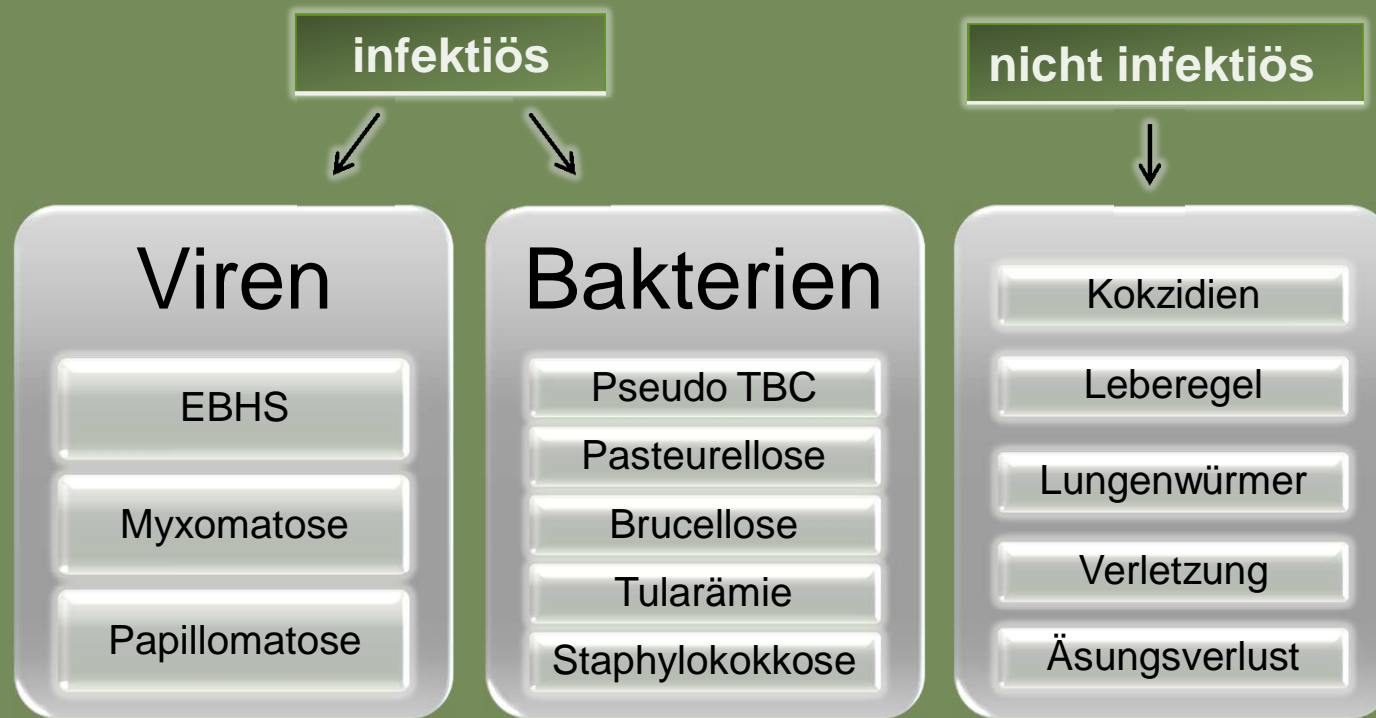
infektiös

nicht infektiös

Viren

EBHS

Myxomatose

Papillomatose

Bakterien

Pseudo TBC

Pasteurellose

Brucellose

Tularämie

Staphylokokkose

Kokzidien

Leberegel

Lungenwürmer

Verletzung

Äsungsverlust